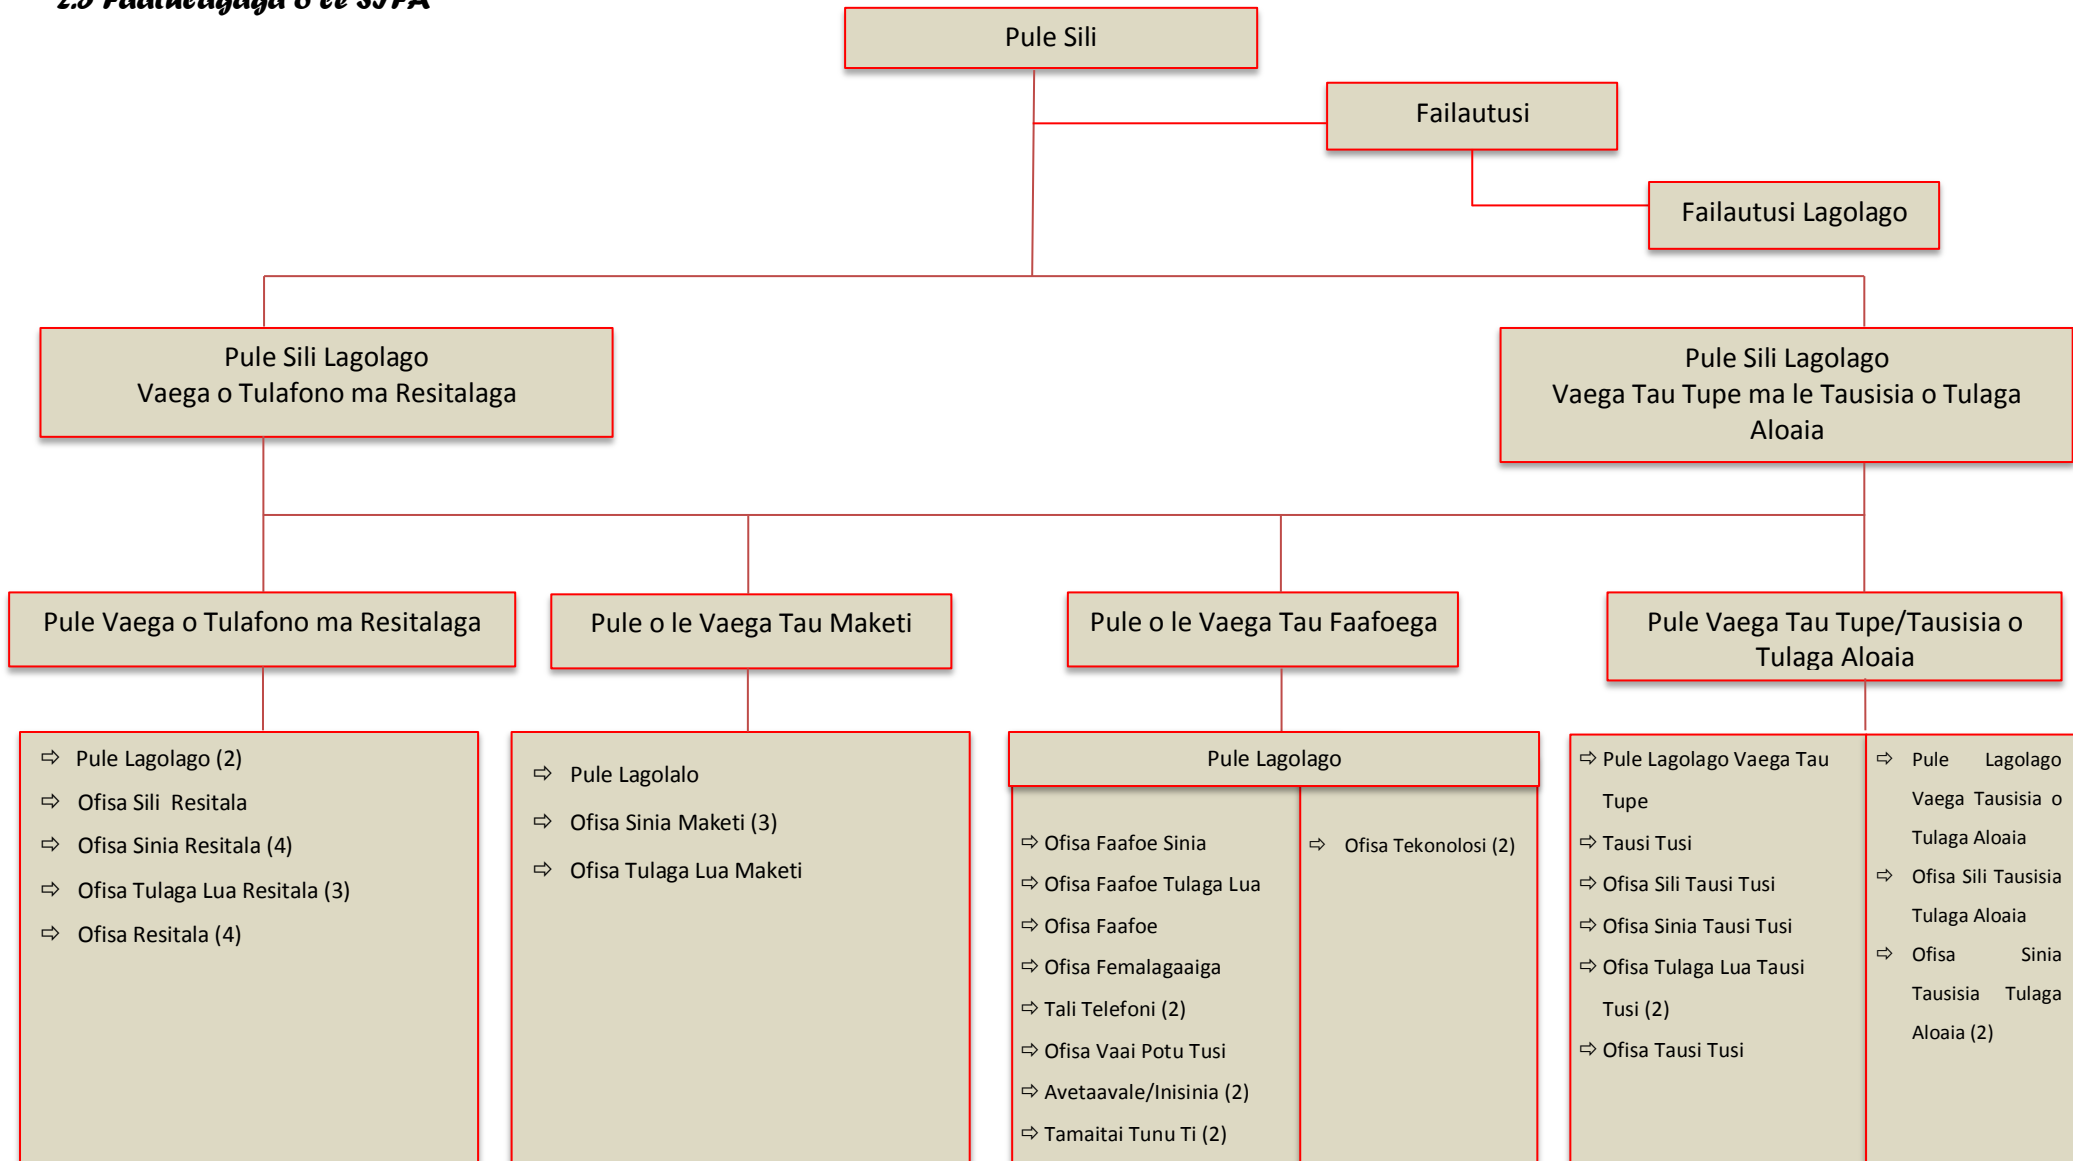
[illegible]

Pule Sili

Failautusi

Failautusi Lagolago

Pule Sili Lagolago
Vaega o Tulafono ma Resitalaga

Pule Sili Lagolago
Vaega Tau Tupe ma le Tausisia o Tulaga Aloaia

Pule Vaega o Tulafono ma Resitalaga

Pule o le Vaega Tau Maketi

Pule o le Vaega Tau Faafoega

Pule Vaega Tau Tupe/Tausisia o Tulaga Aloaia

⇨ Pule Lagolago (2)
⇨ Ofisa Sili Resitala
⇨ Ofisa Sinia Resitala (4)
⇨ Ofisa Tulaga Lua Resitala (3)
⇨ Ofisa Resitala (4)

⇨ Pule Lagolalo
⇨ Ofisa Sinia Maketi (3)
⇨ Ofisa Tulaga Lua Maketi

Pule Lagolago

⇨ Ofisa Faafoe Sinia
⇨ Ofisa Faafoe Tulaga Lua
⇨ Ofisa Faafoe
⇨ Ofisa Femalagaaiga
⇨ Tali Telefoni (2)
⇨ Ofisa Vaai Potu Tusi
⇨ Avetaavale/Inisinia (2)
⇨ Tamaitai Tunu Ti (2)

⇨ Ofisa Tekonolosi (2)

⇨ Pule Lagolago Vaega Tau Tupe
⇨ Tausi Tusi
⇨ Ofisa Sili Tausi Tusi
⇨ Ofisa Sinia Tausi Tusi
⇨ Ofisa Tulaga Lua Tausi Tusi (2)
⇨ Ofisa Tausi Tusi

⇨ Pule Lagolago Vaega Tausisia o Tulaga Aloaia
⇨ Ofisa Sili Tausisia Tulaga Aloaia
⇨ Ofisa Sinia Tausisia Tulaga Aloaia (2)